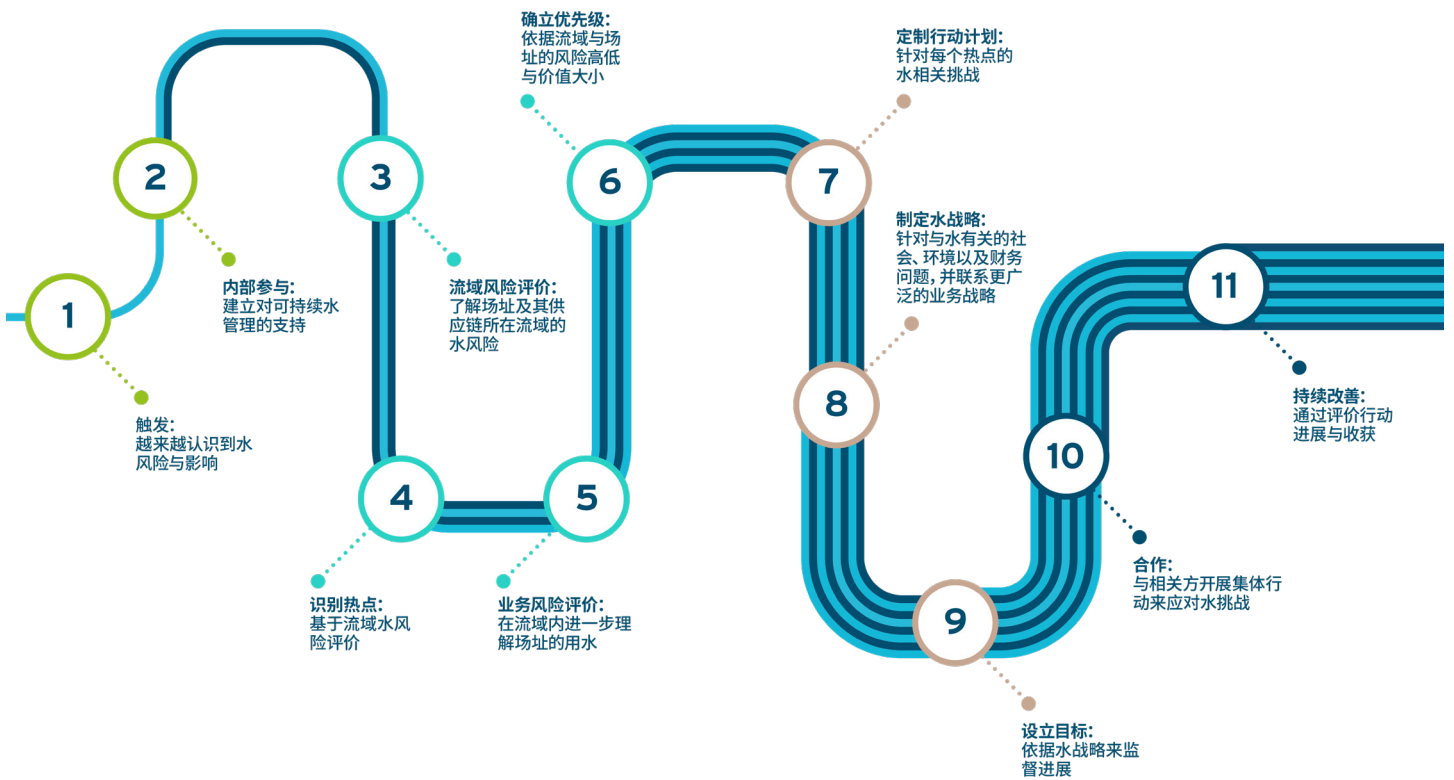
1

触发:
越来越认识到水风险与影响

2

内部参与:
建立对可持续水管理的支持

3

流域风险评价:
了解场址及其供应链所在流域的水风险

4

识别热点:
基于流域水风险评价

5

业务风险评价:
在流域内进一步理解场址的用水

6

确立优先级:
依据流域与场址的风险高低与价值大小

7

定制行动计划:
针对每个热点的水相关挑战

8

制定水战略:
针对与水有关的社会、环境以及财务问题,并联系更广泛的业务战略

9

设立目标:
依据水战略来监督进展

10

合作:
与相关方开展集体行动来应对水挑战

11

持续改善:
通过评价行动进展与收获